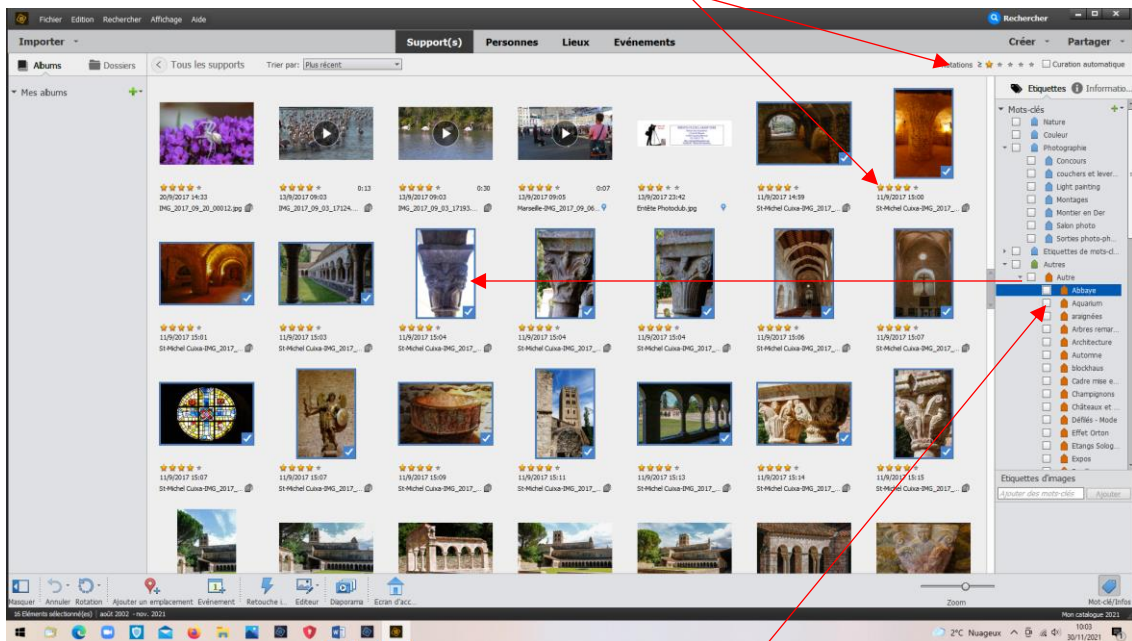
Fichier Edition Rechercher Affichage Aide
Rechercher
Importer
Support(s) Personnes Lieux Evénements
Créer Partager
Albums Dossiers
Tous les supports Trier par: Plus récent
...tations ≥ Curation automatique
Mes albums
Etiquettes Informatio...
Mots-clés
Nature
Couleur
Photographie
Concours
couchers et lever...
Light painting
Montages
Montier en Der
Salon photo
Sorties photo-ph...
Etiquettes de mots-cl...
Autres
Autre
Abbaye
Aquarium
araignées
Arbres remar...
Architecture
Automne
blockhaus
Cadre mise e...
Champignons
Châteaux et ...
Défilés - Mode
Effet Orton
Etangs Solog...
Expos
Etiquettes d'images
Ajouter des mots-clés Ajouter
20/9/2017 14:33 IMG_2017_09_20_00012.jpg
0:13 13/9/2017 09:03 IMG_2017_09_03_17124...
0:30 13/9/2017 09:03 IMG_2017_09_03_17193...
0:07 13/9/2017 09:03 Marseille-IMG_2017_09_06...
13/9/2017 23:42 Entête Photodub.jpg
11/9/2017 14:59 St-Michel Cuixa-IMG_2017_...
11/9/2017 15:00 St-Michel Cuixa-IMG_2017_...
11/9/2017 15:01 St-Michel Cuixa-IMG_2017_...
11/9/2017 15:03 St-Michel Cuixa-IMG_2017_...
11/9/2017 15:04 St-Michel Cuixa-IMG_2017_...
11/9/2017 15:04 St-Michel Cuixa-IMG_2017_...
11/9/2017 15:04 St-Michel Cuixa-IMG_2017_...
11/9/2017 15:06 St-Michel Cuixa-IMG_2017_...
11/9/2017 15:07 St-Michel Cuixa-IMG_2017_...
11/9/2017 15:07 St-Michel Cuixa-IMG_2017_...
11/9/2017 15:07 St-Michel Cuixa-IMG_2017_...
11/9/2017 15:09 St-Michel Cuixa-IMG_2017_...
11/9/2017 15:11 St-Michel Cuixa-IMG_2017_...
11/9/2017 15:13 St-Michel Cuixa-IMG_2017_...
11/9/2017 15:14 St-Michel Cuixa-IMG_2017_...
11/9/2017 15:15 St-Michel Cuixa-IMG_2017_...
Masquer Annuler Rotation Ajouter un emplacement Evénement Retouche i... Editeur Diaporama Ecran d'acc... Zoom Mot-clé/Infos
16 Eléments sélectionné(es) août 2002 - nov. 2021 Mon catalogue 2021
2°C Nuageux 10:03 30/11/2021